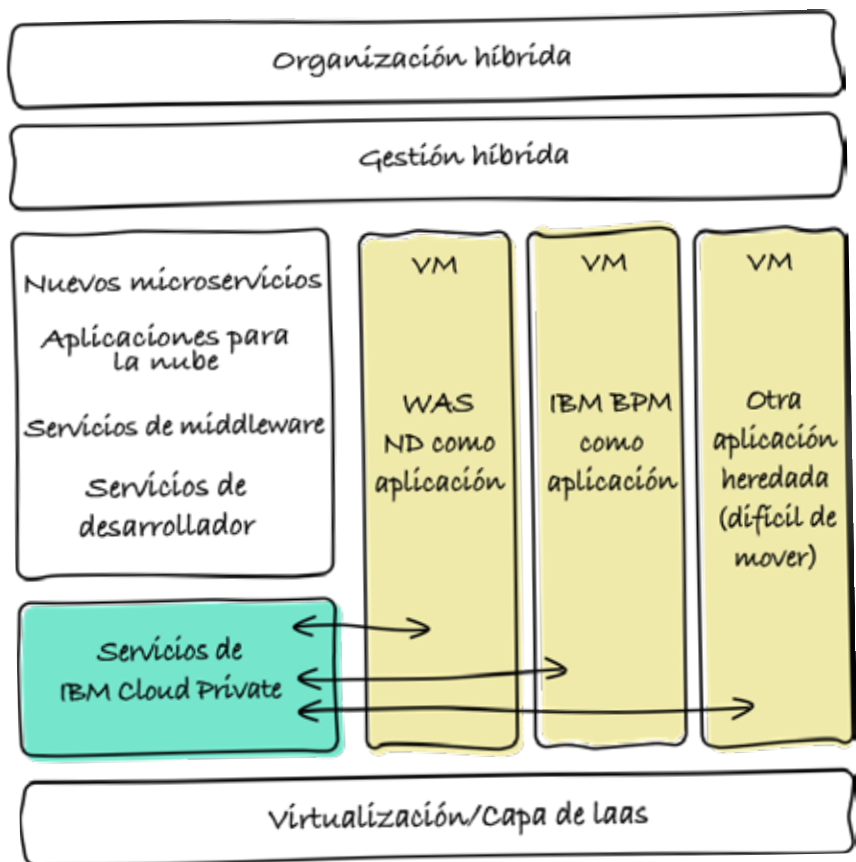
Organización híbrida

Gestión híbrida

Nuevos microservicios

Aplicaciones para la nube

Servicios de middleware

Servicios de desarrollador

VM

WAS ND como aplicación

VM

IBM BPM como aplicación

VM

Otra aplicación heredada (difícil de mover)

Servicios de IBM Cloud Private

Virtualización/Capa de Iaas